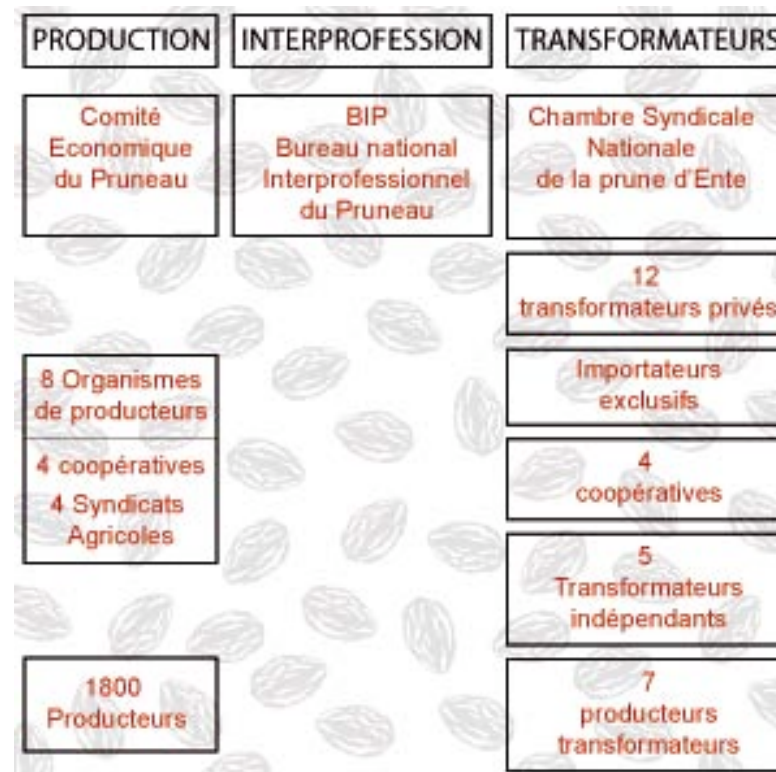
PRODUCTION

Comité Economique du Pruneau

8 Organismes de producteurs

4 coopératives

4 Syndicats Agricoles

1800 Producteurs

INTERPROFESSION

BIP Bureau national Interprofessionnel du Pruneau

TRANSFORMATEURS

Chambre Syndicale Nationale de la prune d'Ente

12 transformateurs privés

Importateurs exclusifs

4 coopératives

5 Transformateurs indépendants

7 producteurs transformateurs